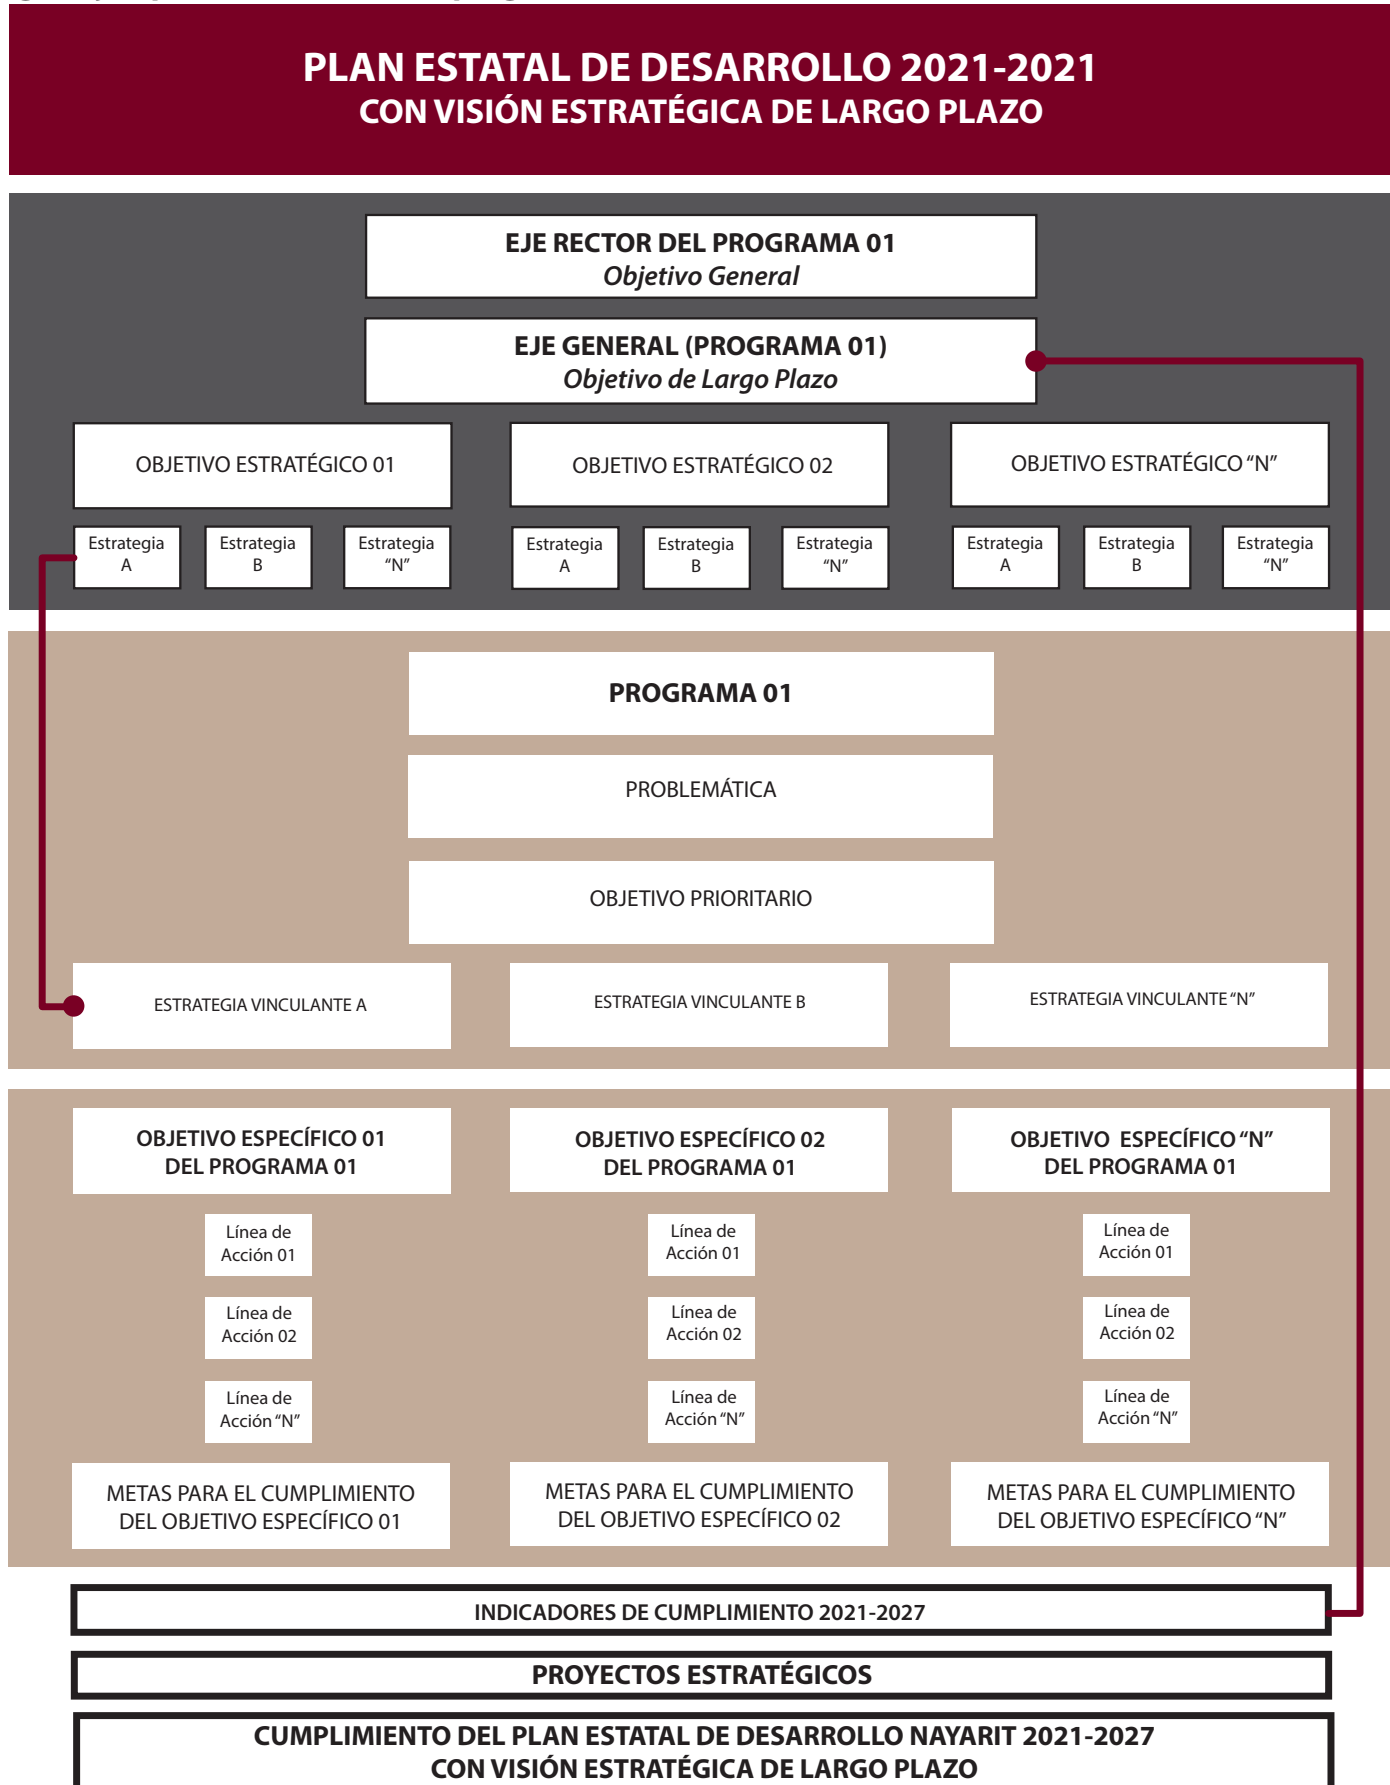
PLAN ESTATAL DE DESARROLLO 2021-2021
CON VISIÓN ESTRATÉGICA DE LARGO PLAZO

EJE RECTOR DEL PROGRAMA 01
*Objetivo General*

EJE GENERAL (PROGRAMA 01)
*Objetivo de Largo Plazo*

OBJETIVO ESTRATÉGICO 01

OBJETIVO ESTRATÉGICO 02

OBJETIVO ESTRATÉGICO “N”

Estrategia A

Estrategia B

Estrategia “N”

Estrategia A

Estrategia B

Estrategia “N”

Estrategia A

Estrategia B

Estrategia “N”

PROGRAMA 01

PROBLEMÁTICA

OBJETIVO PRIORITARIO

ESTRATEGIA VINCULANTE A

ESTRATEGIA VINCULANTE B

ESTRATEGIA VINCULANTE “N”

OBJETIVO ESPECÍFICO 01 DEL PROGRAMA 01

Línea de Acción 01

Línea de Acción 02

Línea de Acción “N”

METAS PARA EL CUMPLIMIENTO DEL OBJETIVO ESPECÍFICO 01

OBJETIVO ESPECÍFICO 02 DEL PROGRAMA 01

Línea de Acción 01

Línea de Acción 02

Línea de Acción “N”

METAS PARA EL CUMPLIMIENTO DEL OBJETIVO ESPECÍFICO 02

OBJETIVO ESPECÍFICO “N” DEL PROGRAMA 01

Línea de Acción 01

Línea de Acción 02

Línea de Acción “N”

METAS PARA EL CUMPLIMIENTO DEL OBJETIVO ESPECÍFICO “N”

INDICADORES DE CUMPLIMIENTO 2021-2027

PROYECTOS ESTRATÉGICOS

CUMPLIMIENTO DEL PLAN ESTATAL DE DESARROLLO NAYARIT 2021-2027
CON VISIÓN ESTRATÉGICA DE LARGO PLAZO